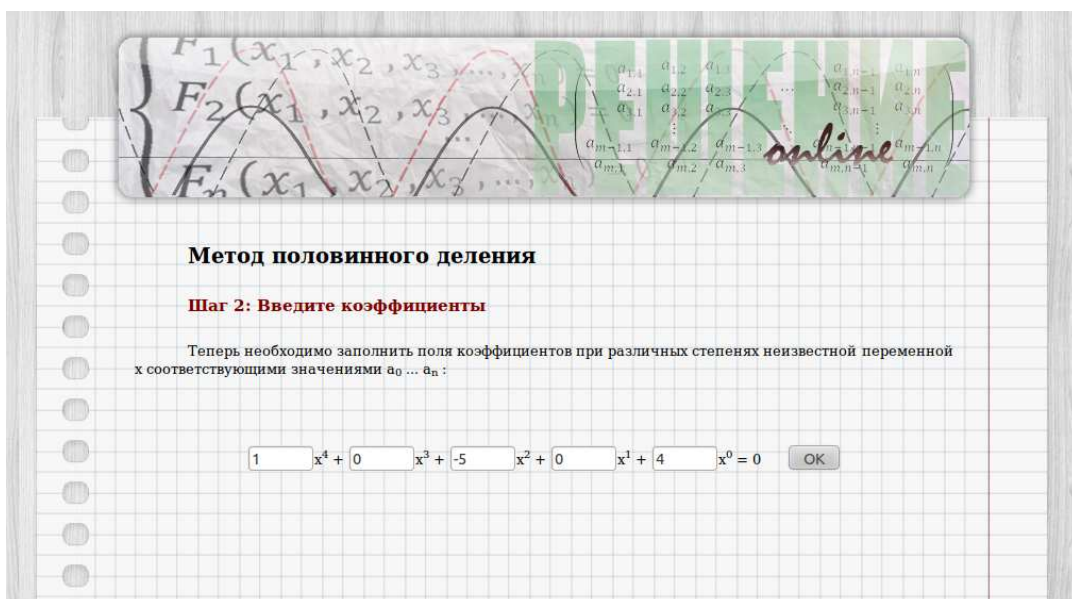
$F_1(x_1, x_2, x_3, \ldots$
$F_2(x_1, x_2, x_3$
$F_n(x_1, x_2, x_3, \ldots$

РЕШЕНИЕ online

Метод половинного деления

Шаг 2: Введите коэффициенты

Теперь необходимо заполнить поля коэффициентов при различных степенях неизвестной переменной x соответствующими значениями $a_0 \ldots a_n$ :

1 $x^4$ + 0 $x^3$ + -5 $x^2$ + 0 $x^1$ + 4 $x^0 = 0$ OK